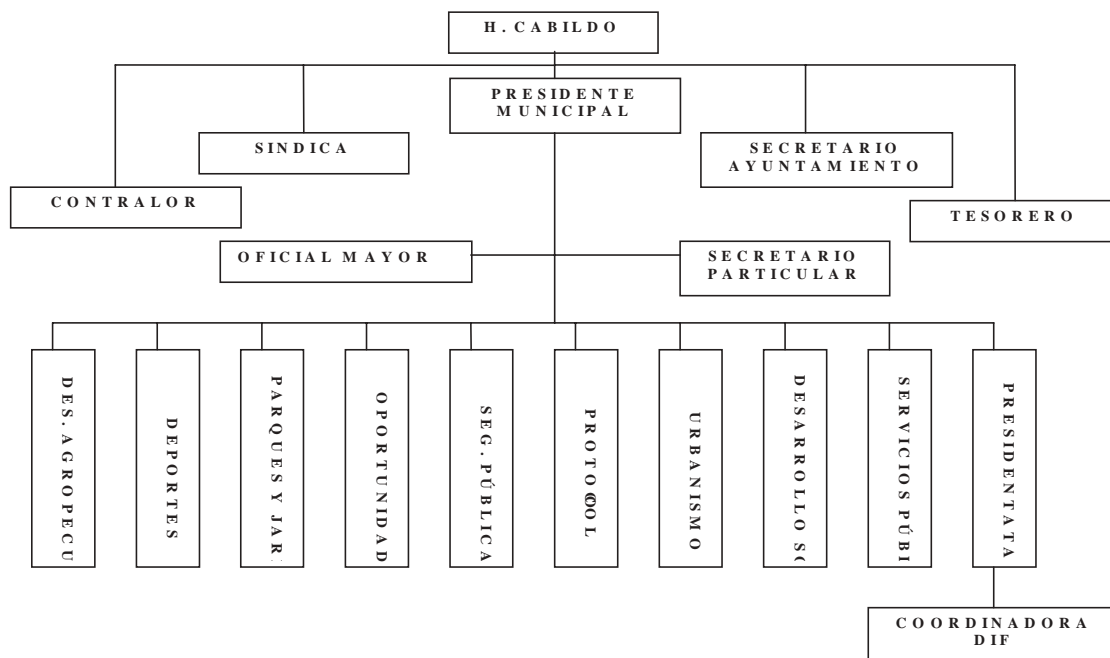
H. CABILDO

PRESIDENTE MUNICIPAL

SINDICA

SECRETARIO AYUNTAMIENTO

CONTRALOR

TESORERO

OFICIAL MAYOR

SECRETARIO PARTICULAR

DES. AGROPECU

DEPORTES

PARQUES Y JAR

OPORTUNIDAD

SEG. PÚBLICA

PROTOCOOL

URBANISMO

DESARROLLO SO

SERVICIOS PÚBI

PRESIDENTATA

COORDINADORA DIF